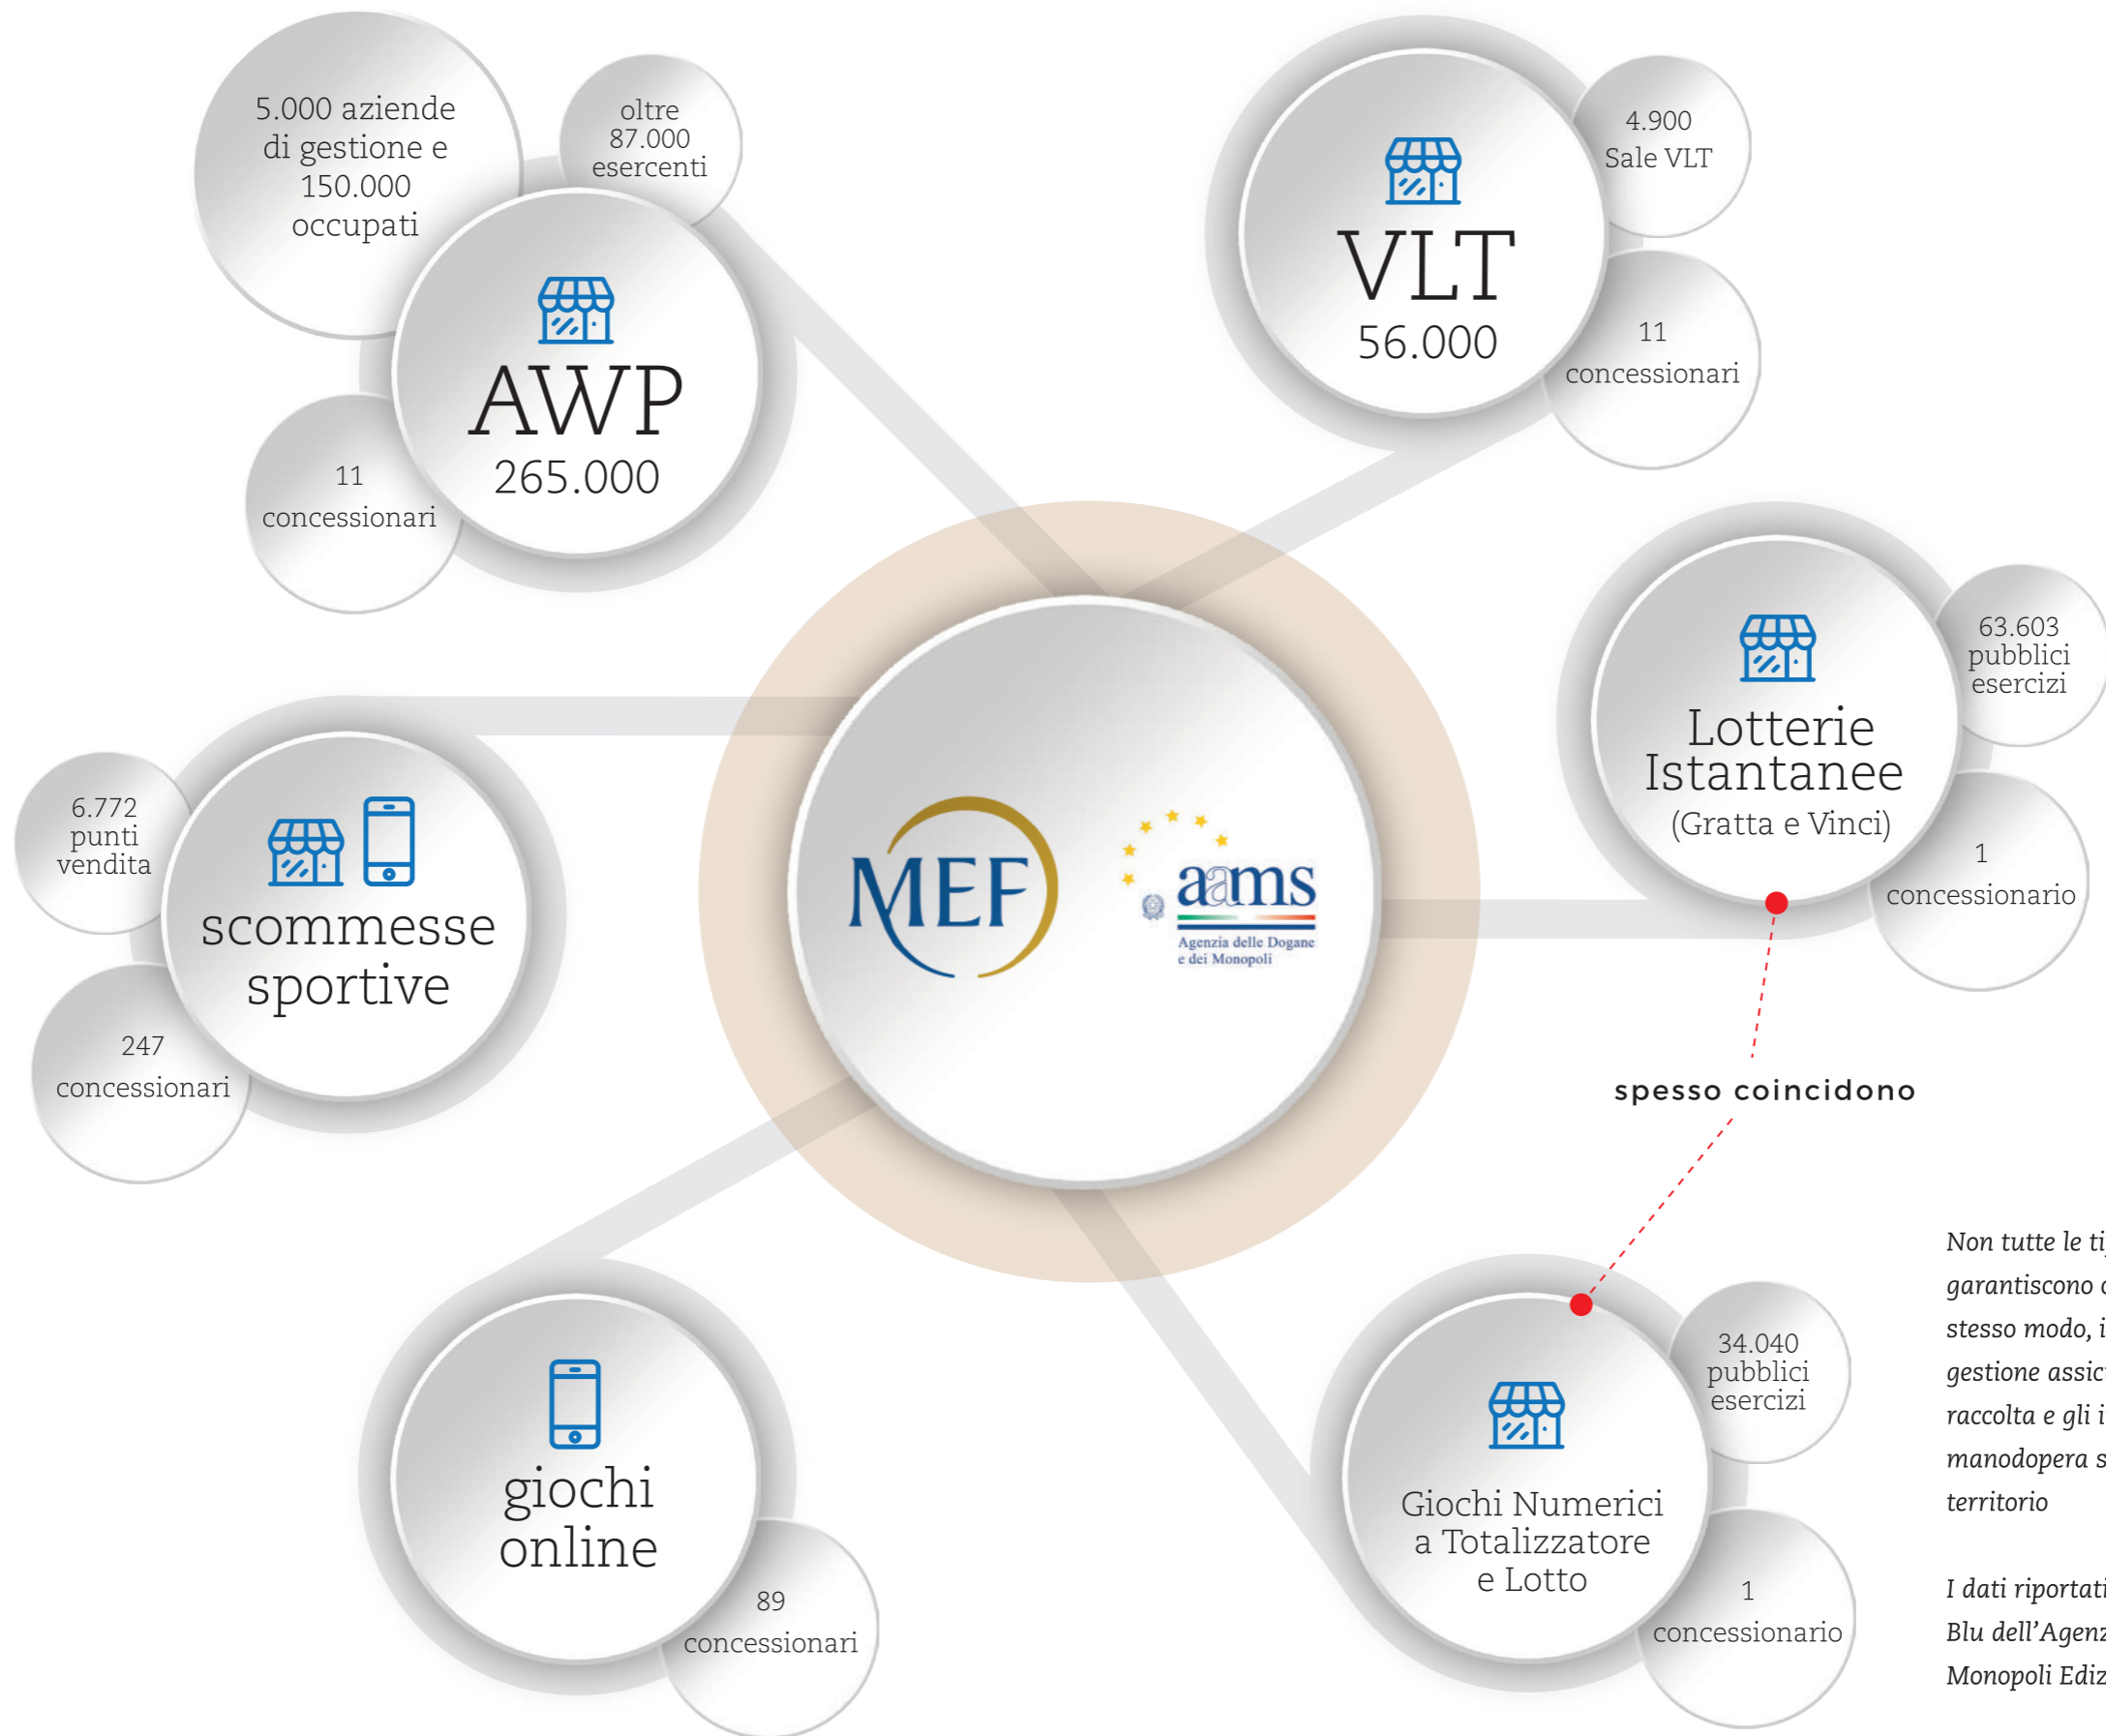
5.000 aziende di gestione e 150.000 occupati

oltre 87.000 esercenti

AWP
265.000

11 concessionari

VLT
56.000

4.900 Sale VLT

11 concessionari

MEF

aams
Agenzia delle Dogane e dei Monopoli

Lotterie Istantanee
(Gratta e Vinci)

63.603 pubblici esercizi

1 concessionario

spesso coincidono

6.772 punti vendita

scommesse sportive

247 concessionari

giochi online

89 concessionari

Giochi Numerici a Totalizzatore e Lotto

34.040 pubblici esercizi

1 concessionario

Non tutte le ti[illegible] garantiscono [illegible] stesso modo, i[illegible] gestione assic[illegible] raccolta e gli i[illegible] manodopera s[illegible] territorio

I dati riportati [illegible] Blu dell'Agenz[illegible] Monopoli Ediz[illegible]